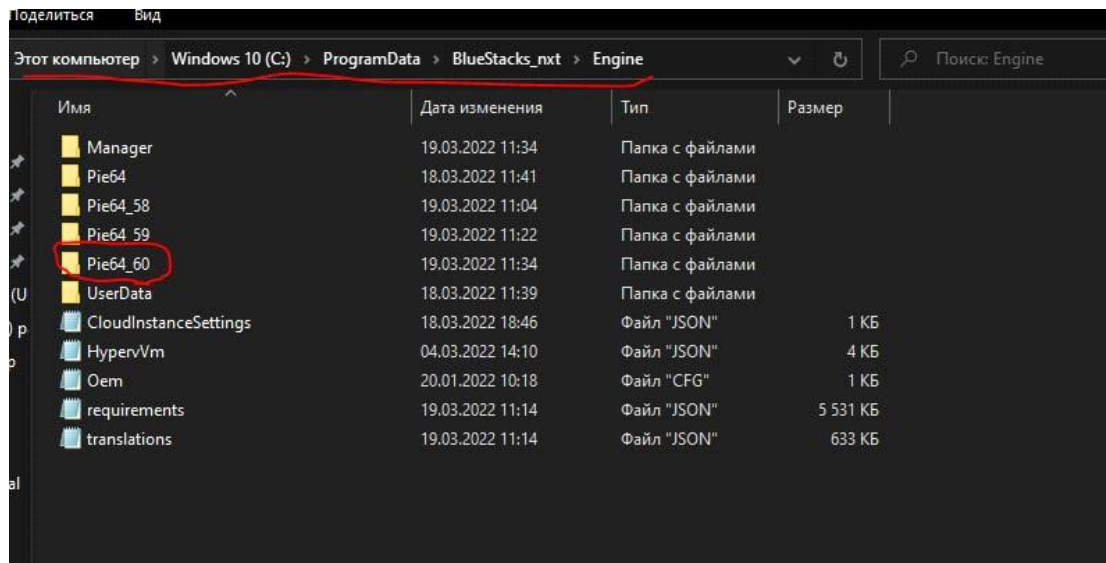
Поделиться Вид

Этот компьютер > Windows 10 (C:) > ProgramData > BlueStacks_nxt > Engine

Поиск: Engine

| Имя | Дата изменения | Тип | Размер |
|---|---|---|---|
| Manager | 19.03.2022 11:34 | Папка с файлами | |
| Pie64 | 18.03.2022 11:41 | Папка с файлами | |
| Pie64_58 | 19.03.2022 11:04 | Папка с файлами | |
| Pie64_59 | 19.03.2022 11:22 | Папка с файлами | |
| Pie64_60 | 19.03.2022 11:34 | Папка с файлами | |
| UserData | 18.03.2022 11:39 | Папка с файлами | |
| CloudInstanceSettings | 18.03.2022 18:46 | Файл "JSON" | 1 КБ |
| HypervVm | 04.03.2022 14:10 | Файл "JSON" | 4 КБ |
| Oem | 20.01.2022 10:18 | Файл "CFG" | 1 КБ |
| requirements | 19.03.2022 11:14 | Файл "JSON" | 5 531 КБ |
| translations | 19.03.2022 11:14 | Файл "JSON" | 633 КБ |

(U
) p
o
al